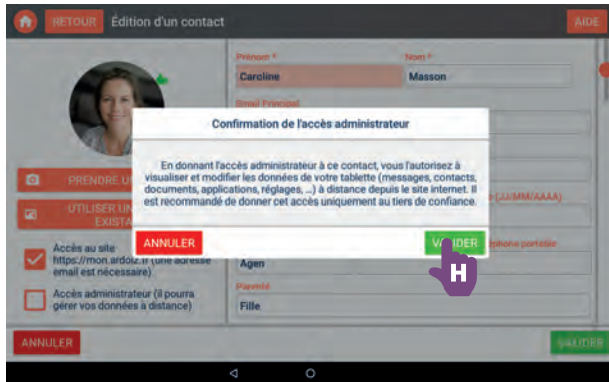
RETOUR Édition d'un contact

AIDE

Prénom *
Caroline

Nom *
Masson

Email Principal

PRENDRE UN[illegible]

UTILISER UN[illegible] EXISTA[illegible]

Accès au site https://mon.ardoiz.fr (une adresse email est nécessaire)

Accès administrateur (il pourra gérer vos données à distance)

Confirmation de l'accès administrateur

En donnant l'accès administrateur à ce contact, vous l'autorisez à visualiser et modifier les données de votre tablette (messages, contacts, documents, applications, réglages, ...) à distance depuis le site internet. Il est recommandé de donner cet accès uniquement au tiers de confiance.

ANNULER

VALIDER

H

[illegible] (JJ/MM/AAAA)

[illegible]phone portable

Agen

Parenté
Fille

ANNULER

VALIDER